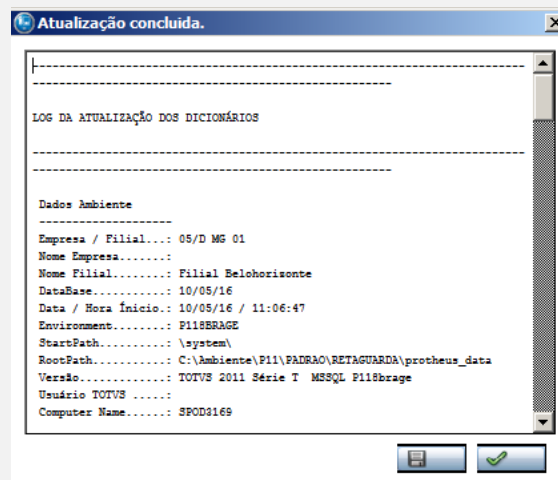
Atualização concluida.

--------------------------------------------------------------------------------------------------------------

LOG DA ATUALIZAÇÃO DOS DICIONÁRIOS

--------------------------------------------------------------------------------------------------------------

Dados Ambiente
--------------------
Empresa / Filial...: 05/D MG 01
Nome Empresa.......:
Nome Filial........: Filial Belohorizonte
DataBase...........: 10/05/16
Data / Hora Ínicio.: 10/05/16 / 11:06:47
Environment........: P118BRAGE
StartPath..........: \system\
RootPath...........: C:\Ambiente\P11\PADRAO\RETAGUARDA\protheus_data
Versão.............: TOTVS 2011 Série T MSSQL P118brage
Usuário TOTVS .....:
Computer Name......: SPOD3169